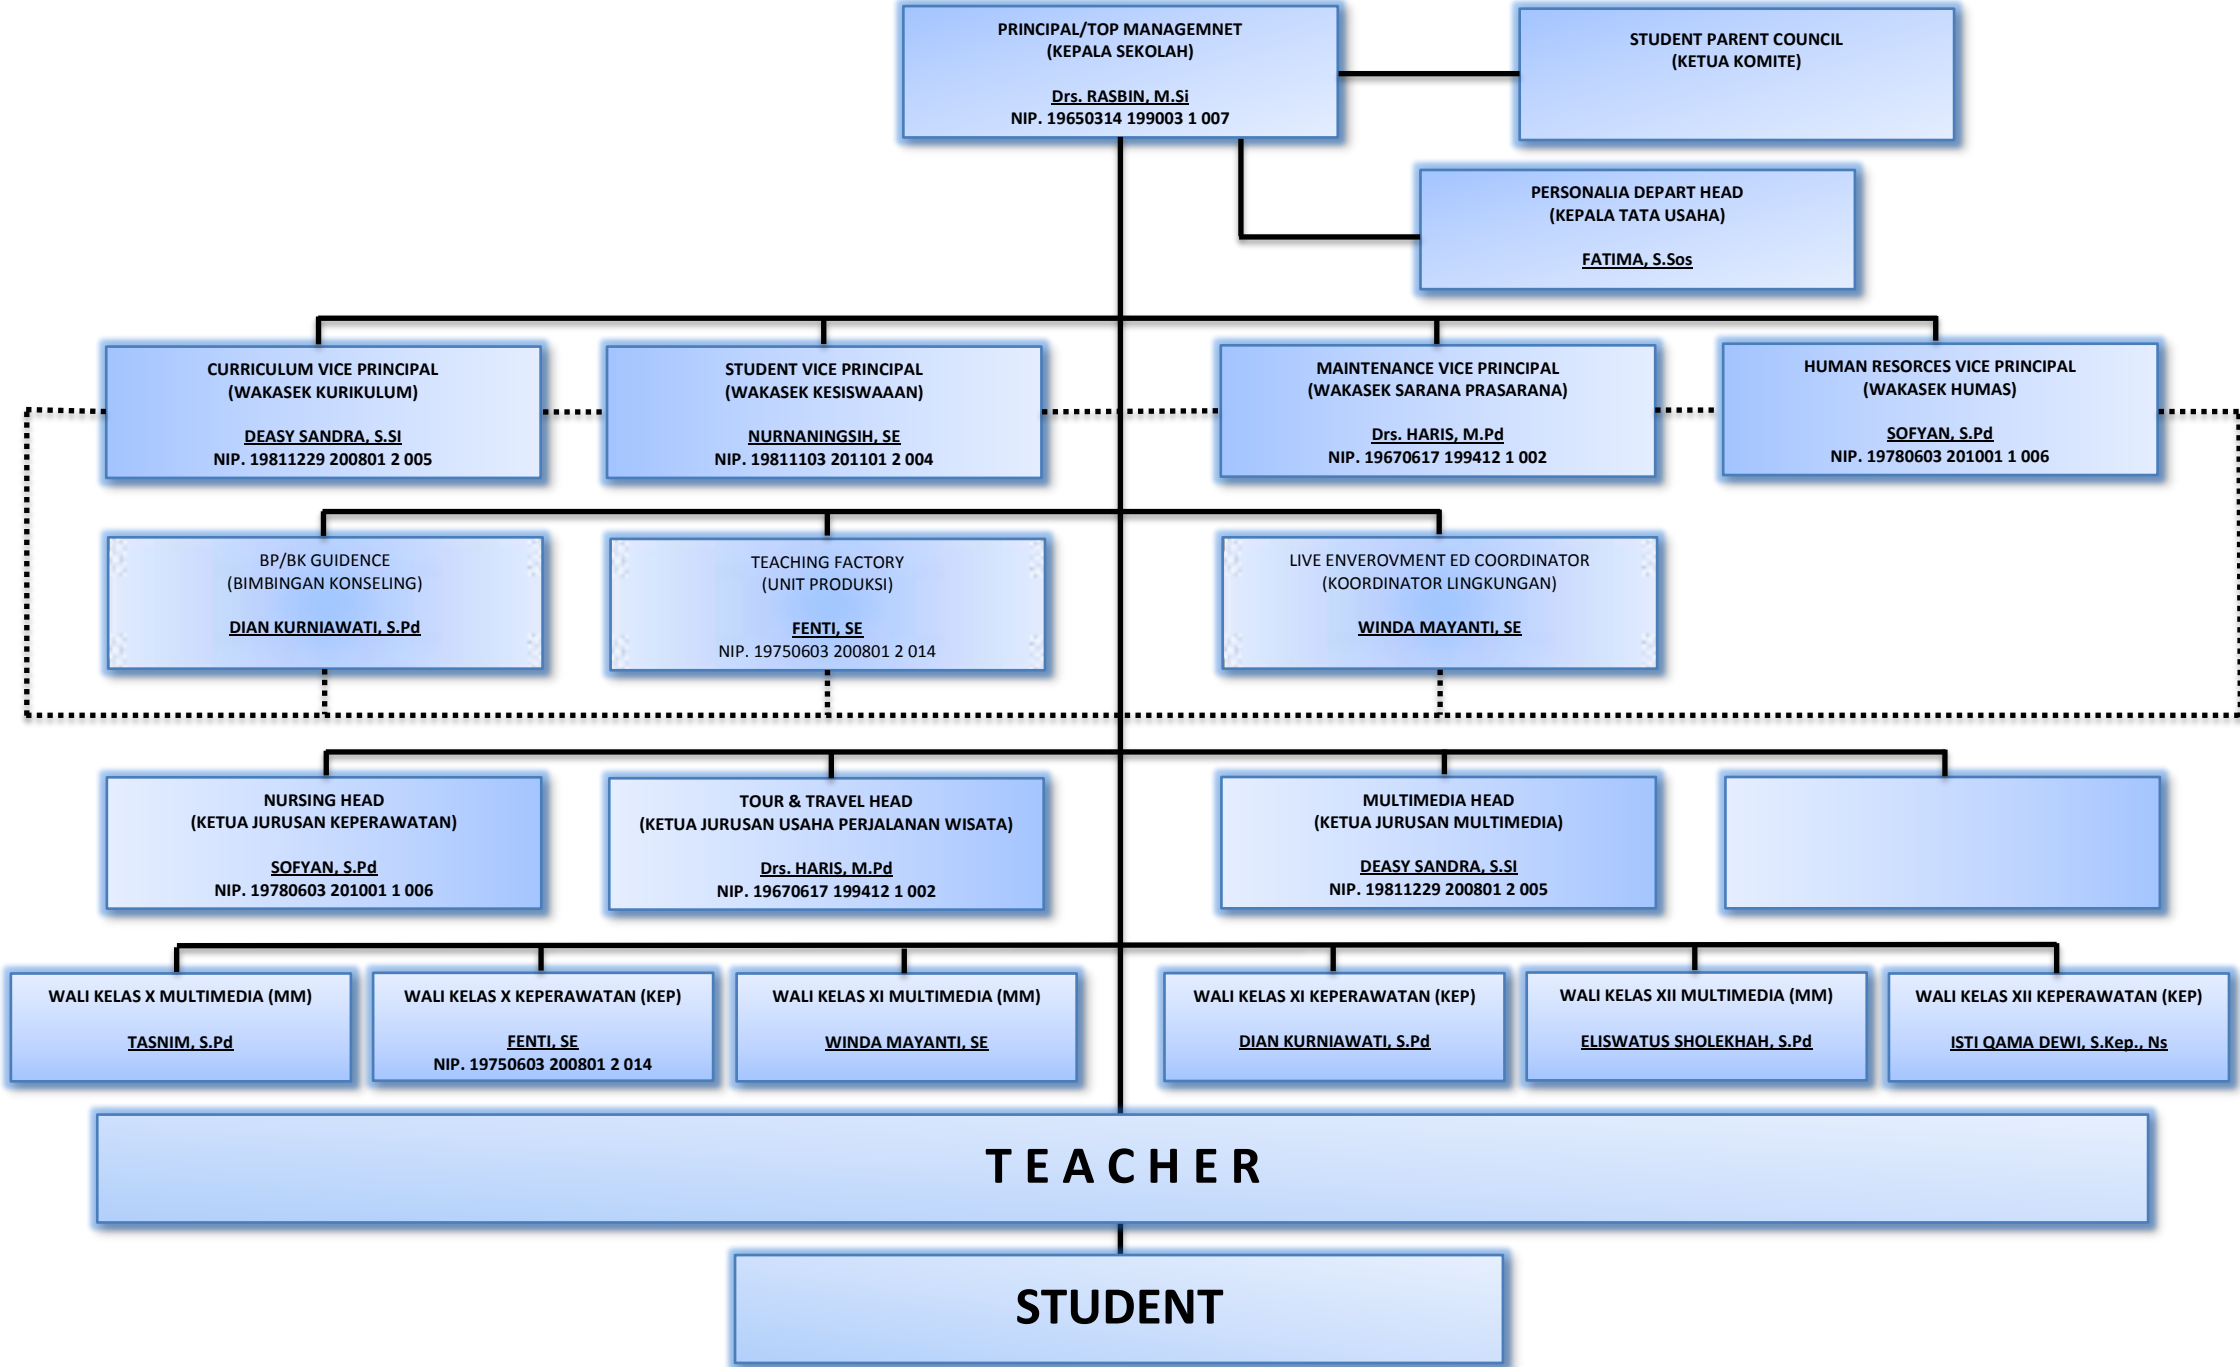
PRINCIPAL/TOP MANAGEMNET
(KEPALA SEKOLAH)

Drs. RASBIN, M.Si
NIP. 19650314 199003 1 007

STUDENT PARENT COUNCIL
(KETUA KOMITE)

PERSONALIA DEPART HEAD
(KEPALA TATA USAHA)

FATIMA, S.Sos

CURRICULUM VICE PRINCIPAL
(WAKASEK KURIKULUM)

DEASY SANDRA, S.SI
NIP. 19811229 200801 2 005

STUDENT VICE PRINCIPAL
(WAKASEK KESISWAAAN)

NURNANINGSIH, SE
NIP. 19811103 201101 2 004

MAINTENANCE VICE PRINCIPAL
(WAKASEK SARANA PRASARANA)

Drs. HARIS, M.Pd
NIP. 19670617 199412 1 002

HUMAN RESORCES VICE PRINCIPAL
(WAKASEK HUMAS)

SOFYAN, S.Pd
NIP. 19780603 201001 1 006

BP/BK GUIDENCE
(BIMBINGAN KONSELING)

DIAN KURNIAWATI, S.Pd

TEACHING FACTORY
(UNIT PRODUKSI)

FENTI, SE
NIP. 19750603 200801 2 014

LIVE ENVEROVMENT ED COORDINATOR
(KOORDINATOR LINGKUNGAN)

WINDA MAYANTI, SE

NURSING HEAD
(KETUA JURUSAN KEPERAWATAN)

SOFYAN, S.Pd
NIP. 19780603 201001 1 006

TOUR & TRAVEL HEAD
(KETUA JURUSAN USAHA PERJALANAN WISATA)

Drs. HARIS, M.Pd
NIP. 19670617 199412 1 002

MULTIMEDIA HEAD
(KETUA JURUSAN MULTIMEDIA)

DEASY SANDRA, S.SI
NIP. 19811229 200801 2 005

WALI KELAS X MULTIMEDIA (MM)

TASNIM, S.Pd

WALI KELAS X KEPERAWATAN (KEP)

FENTI, SE
NIP. 19750603 200801 2 014

WALI KELAS XI MULTIMEDIA (MM)

WINDA MAYANTI, SE

WALI KELAS XI KEPERAWATAN (KEP)

DIAN KURNIAWATI, S.Pd

WALI KELAS XII MULTIMEDIA (MM)

ELISWATUS SHOLEKHAH, S.Pd

WALI KELAS XII KEPERAWATAN (KEP)

ISTI QAMA DEWI, S.Kep., Ns

T E A C H E R

STUDENT